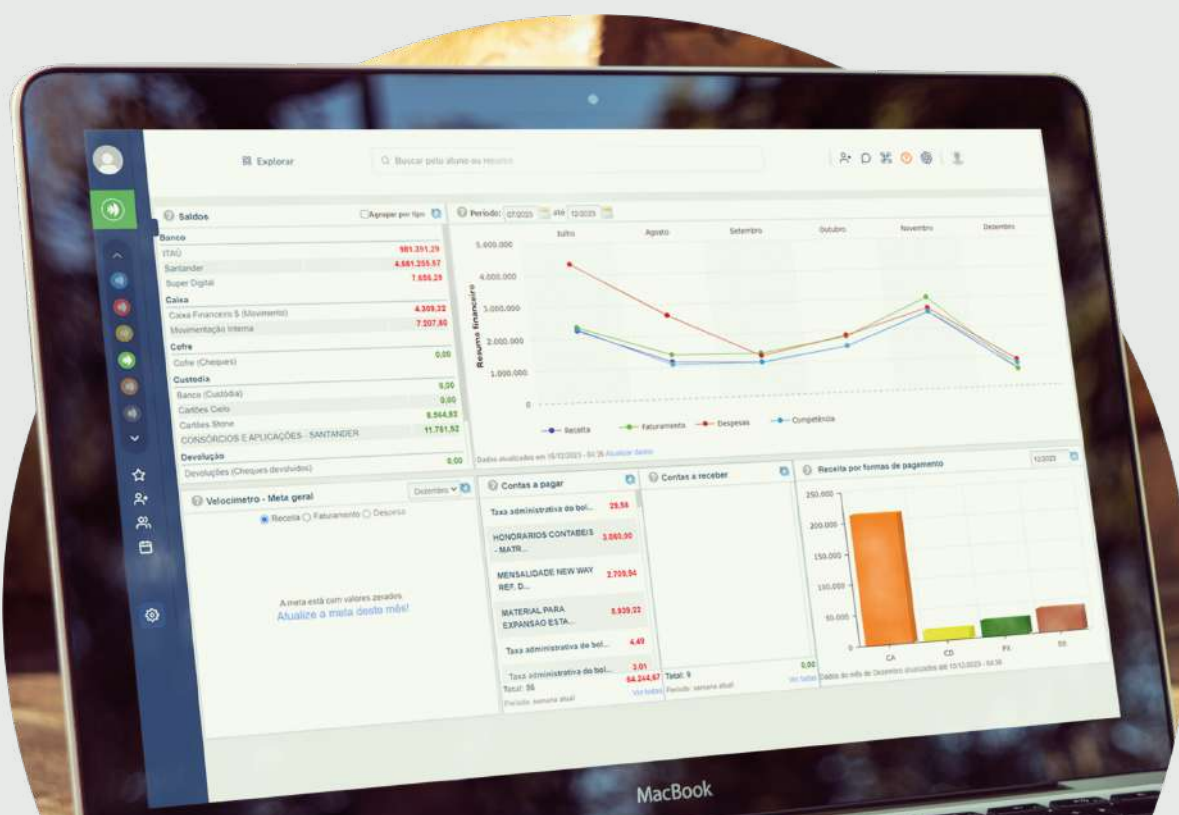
Explorar

Buscar pelo aluno ou nome

Saldos
Agrupar por tipo

Banco
ITAÚ 981.311,29
Santander 4.661.255,57
Super Digital 7.656,29
Caixa
Caixa Financeiro S (Movimento) 4.309,22
Movimentação Interna 7.207,80
Cofre
Cofre (Cheques) 0,00
Custódia
Banco (Custódia) 0,00
Cartões Cielo 0,00
Cartões Stone 8.064,83
CONSÓRCIOS E APLICAÇÕES - SANTANDER 11.781,52
Devolução
Devoluções (Cheques devolvidos) 0,00

Período: 07/2023 até 12/2023

Julho Agosto Setembro Outubro Novembro Dezembro

Resumo financeiro
5.000.000
4.000.000
3.000.000
2.000.000
1.000.000
0

Receita Faturamento Despesas Competência

Dados atualizados em 15/12/2023 - 04:36 Atualizar dados

Velocímetro - Meta geral
Dezembro
Receita Faturamento Despesa

A meta está com valores zerados.
Atualize a meta deste mês!

Contas a pagar
Taxa administrativa do bol... 29,56
HONORARIOS CONTABEIS - MATR... 3.060,00
MENSALIDADE NEW WAY REF. D... 2.709,54
MATERIAL PARA EXPANSAO ESTA... 8.939,22
Taxa administrativa do bol... 4,49
Taxa administrativa do bol... 3,01
Total: 56 64.244,67
Período: semana atual Ver todas

Contas a receber
Total: 9 0,00
Período: semana atual Ver todas

Receita por formas de pagamento
12/2023
250.000
200.000
150.000
100.000
50.000
0
CA CD PX BB
Dados do mês de Dezembro atualizados até 15/12/2023 - 04:36

MacBook